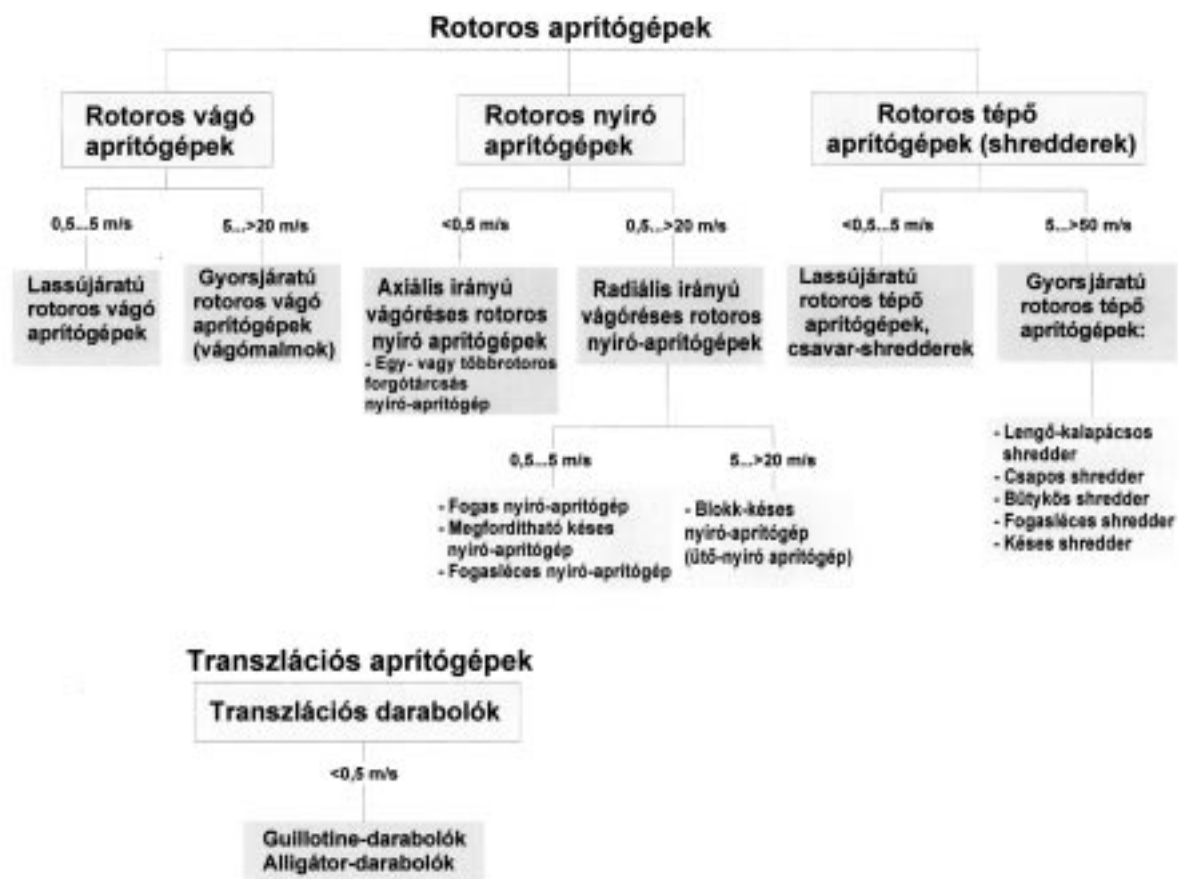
Rotoros aprítógépek

Rotoros vágó aprítógépek

0,5...5 m/s

Lassújáratú rotoros vágó aprítógépek

5...>20 m/s

Gyorsjáratú rotoros vágó aprítógépek (vágómalmok)

Rotoros nyíró aprítógépek

<0,5 m/s

Axiális irányú vágóréses rotoros nyíró aprítógépek
- Egy- vagy többrotoros forgótárcsás nyíró-aprítógép

0,5...>20 m/s

Radiális irányú vágóréses rotoros nyíró-aprítógépek

0,5...5 m/s

- Fogas nyíró-aprítógép
- Megfordítható késes nyíró-aprítógép
- Fogasléces nyíró-aprítógép

5...>20 m/s

- Blokk-késes nyíró-aprítógép (ütő-nyíró aprítógép)

Rotoros tépő aprítógépek (shredderek)

<0,5...5 m/s

Lassújáratú rotoros tépő aprítógépek, csavar-shredderek

5...>50 m/s

Gyorsjáratú rotoros tépő aprítógépek:

- Lengő-kalapácsos shredder
- Csapos shredder
- Bütykös shredder
- Fogasléces shredder
- Késes shredder

Transzlációs aprítógépek

Transzlációs darabolók

<0,5 m/s

Guillotine-darabolók
Alligátor-darabolók